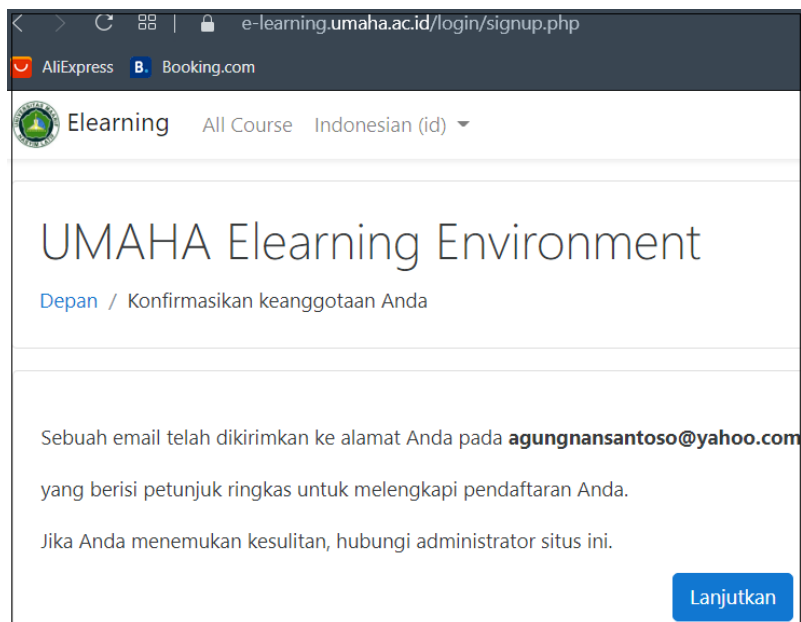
e-learning.umaha.ac.id/login/signup.php

AliExpress Booking.com

Elearning All Course Indonesian (id)

UMAHA Elearning Environment

Depan / Konfirmasikan keanggotaan Anda

Sebuah email telah dikirimkan ke alamat Anda pada **agungnansantoso@yahoo.com**

yang berisi petunjuk ringkas untuk melengkapi pendaftaran Anda.

Jika Anda menemukan kesulitan, hubungi administrator situs ini.

Lanjutkan